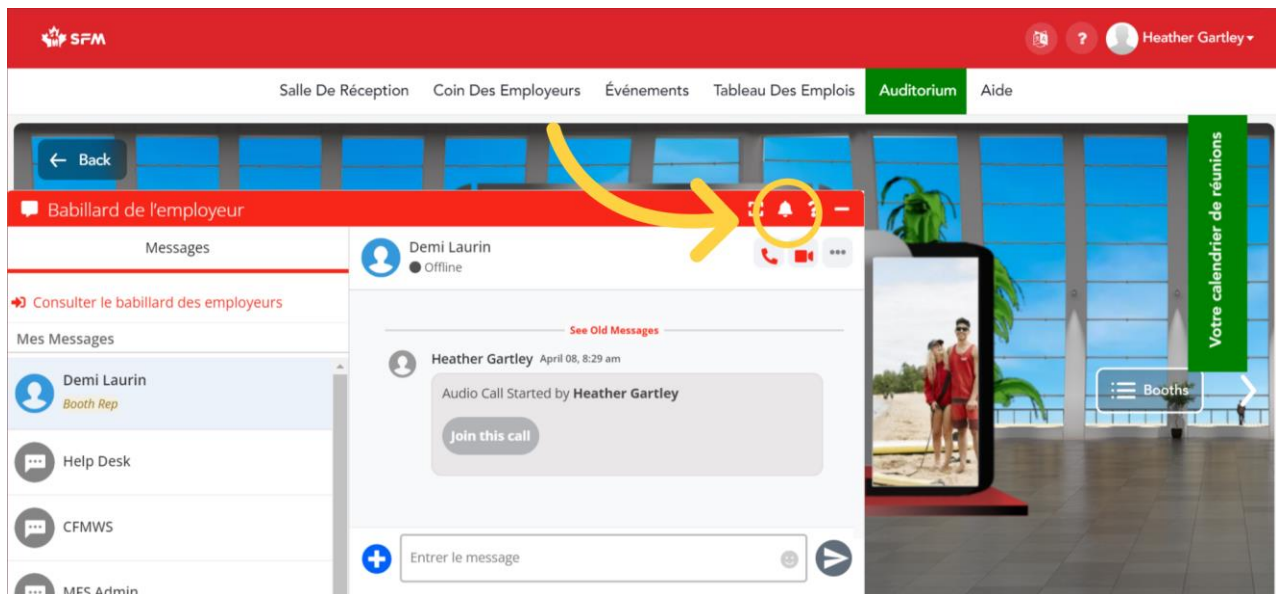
SFM

Heather Gartley

Salle De Réception Coin Des Employeurs Événements Tableau Des Emplois Auditorium Aide

Back

Babillard de l'employeur

Messages

Consulter le babillard des employeurs

Mes Messages

Demi Laurin
Booth Rep

Help Desk

CFMWS

MFS Admin

Demi Laurin
Offline

See Old Messages

Heather Gartley April 08, 8:29 am

Audio Call Started by Heather Gartley

Join this call

Entrer le message

Votre calendrier de réunions

Booths